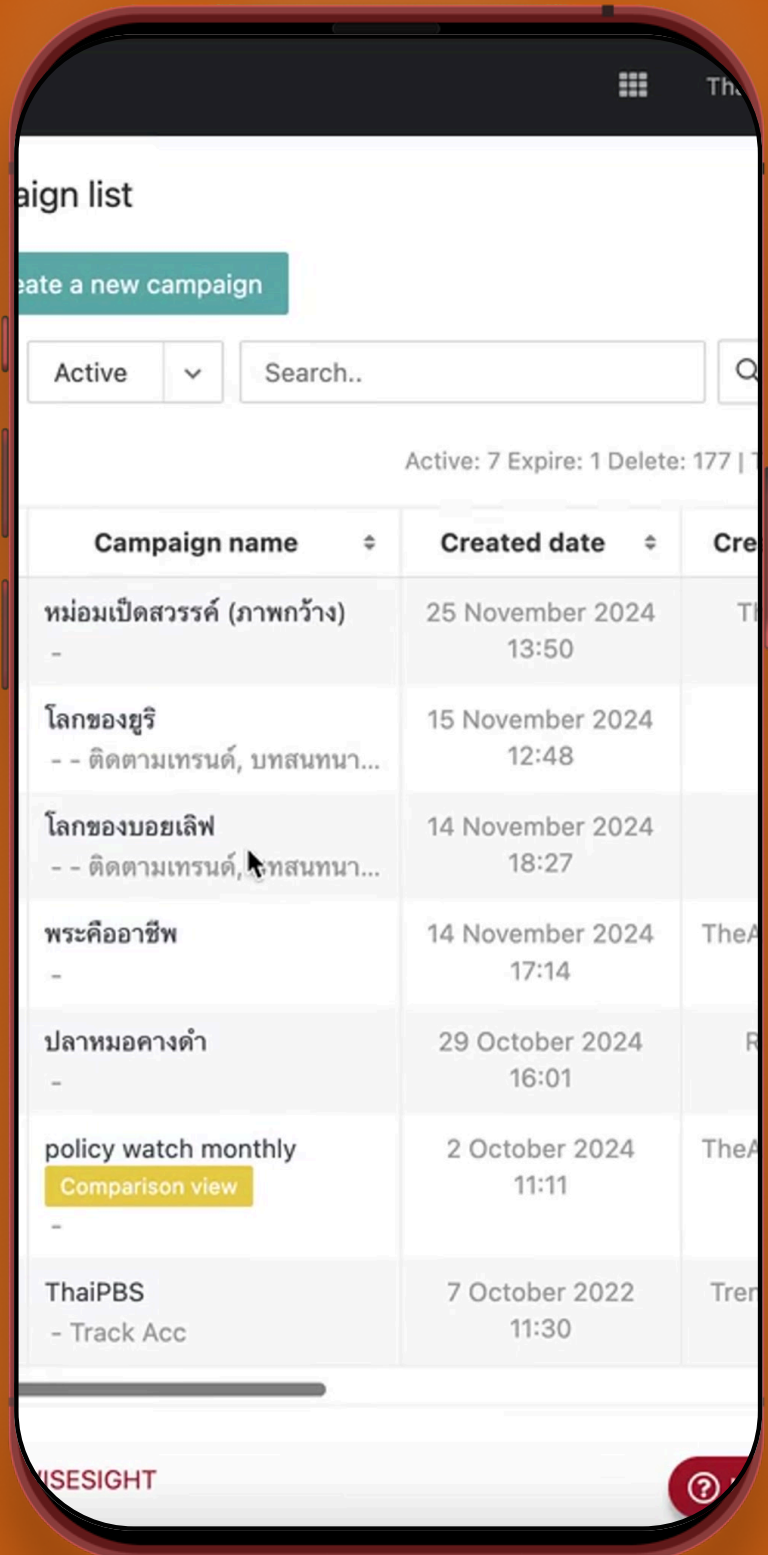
Th

aign list

eate a new campaign

Active

Search..

Active: 7 Expire: 1 Delete: 177 | T

| Campaign name | Created date | Cre |
|---|---|---|
| หม่อมเป็ดสวรรค์ (ภาพกว้าง) - | 25 November 2024 13:50 | Th |
| โลกของยูริ - - ติดตามเทรนด์, บทสนทนา... | 15 November 2024 12:48 | |
| โลกของบอยเลิฟ - - ติดตามเทรนด์, บทสนทนา... | 14 November 2024 18:27 | |
| พระคืออาชีพ - | 14 November 2024 17:14 | TheA |
| ปลาหมอคางดำ - | 29 October 2024 16:01 | R |
| policy watch monthly Comparison view - | 2 October 2024 11:11 | TheA |
| ThaiPBS - Track Acc | 7 October 2022 11:30 | Tren |

ISESIGHT

?